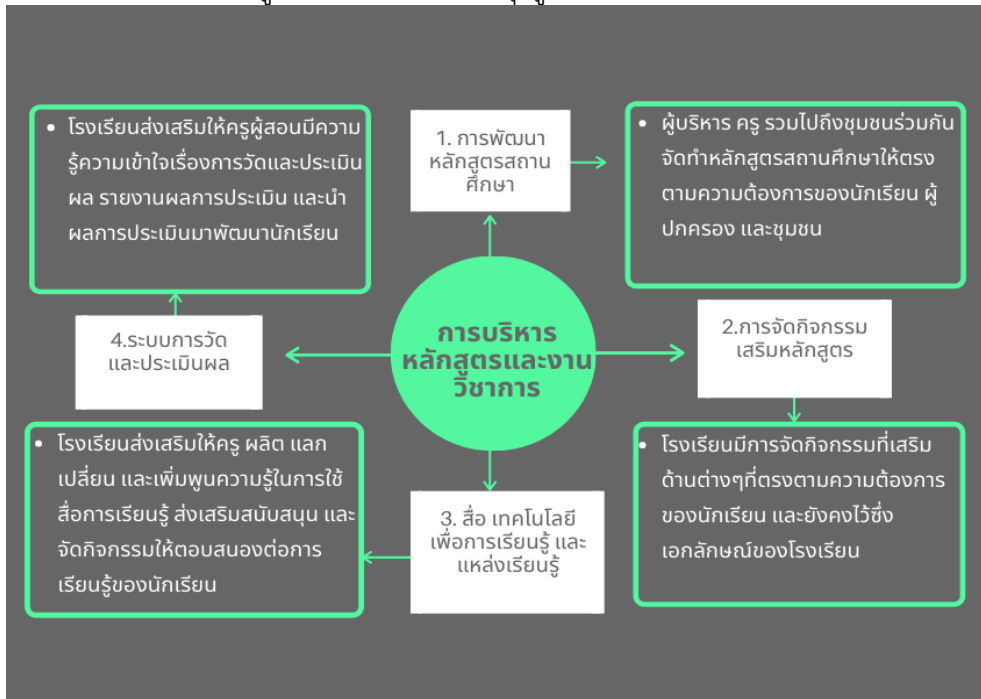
การบริหารหลักสูตรและงานวิชาการ

1. การพัฒนาหลักสูตรสถานศึกษา

• ผู้บริหาร ครู รวมไปถึงชุมชนร่วมกันจัดทำหลักสูตรสถานศึกษาให้ตรงตามความต้องการของนักเรียน ผู้ปกครอง และชุมชน

2.การจัดกิจกรรมเสริมหลักสูตร

• โรงเรียนมีการจัดกิจกรรมที่เสริมด้านต่างๆที่ตรงตามความต้องการของนักเรียน และยังคงไว้ซึ่งเอกลักษณ์ของโรงเรียน

3. สื่อ เทคโนโลยีเพื่อการเรียนรู้ และแหล่งเรียนรู้

• โรงเรียนส่งเสริมให้ครู ผลิต แลกเปลี่ยน และเพิ่มพูนความรู้ในการใช้สื่อการเรียนรู้ ส่งเสริมสนับสนุน และจัดกิจกรรมให้ตอบสนองต่อการเรียนรู้ของนักเรียน

4.ระบบการวัดและประเมินผล

• โรงเรียนส่งเสริมให้ครูผู้สอนมีความรู้ความเข้าใจเรื่องการวัดและประเมินผล รายงานผลการประเมิน และนำผลการประเมินมาพัฒนานักเรียน